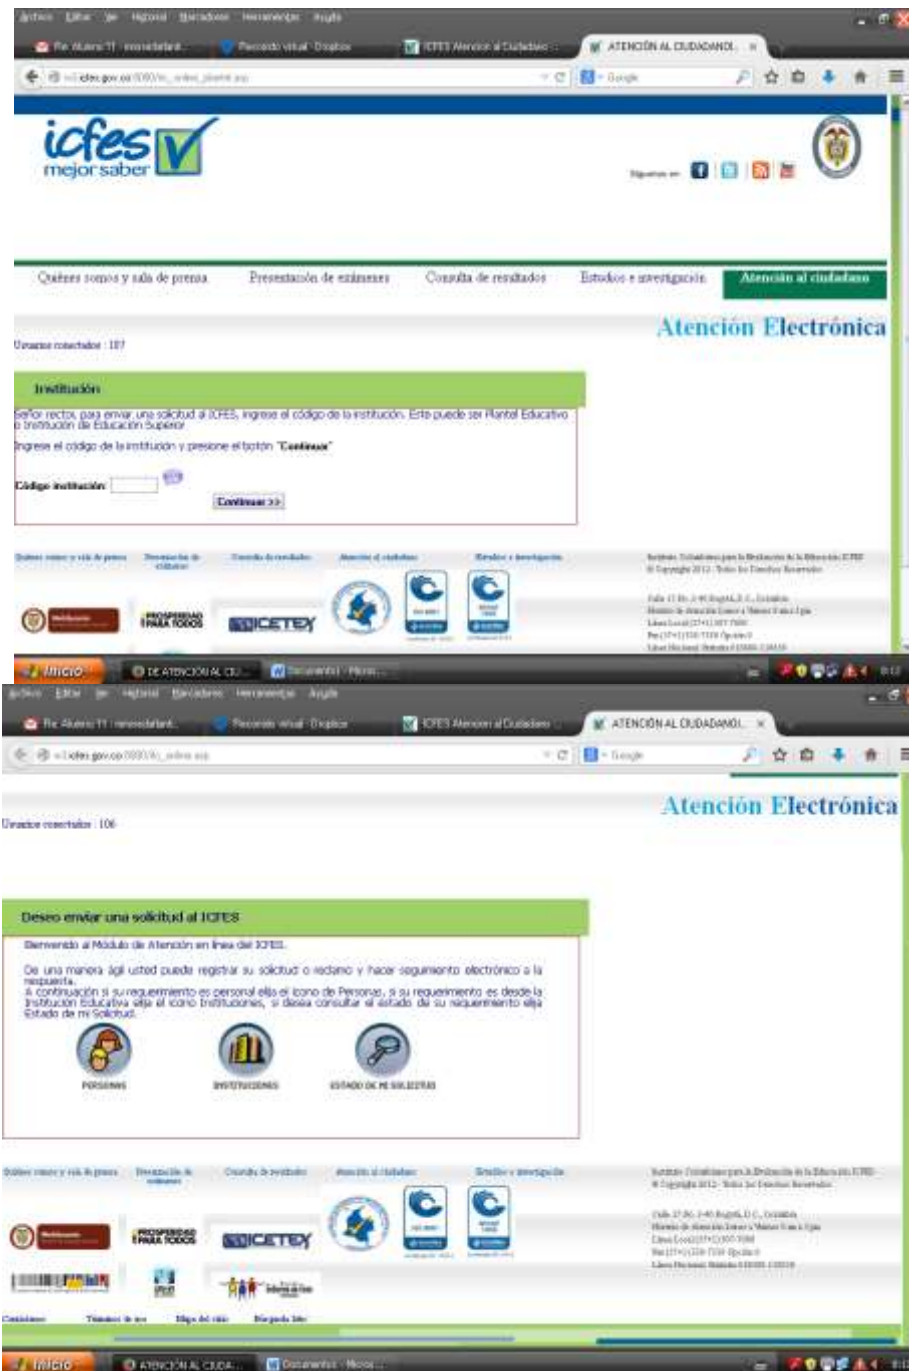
Archivo Editar Ver Historial Marcadores Herramientas Ayuda

Re: Alumno 11 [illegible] | Recorrido virtual · Dropbox | ICFES Atencion al Ciudadano | ATENCIÓN AL CIUDADANO

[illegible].icfes.gov.co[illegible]

Google

icfes mejor saber

Síguenos en:

Quiénes somos y sala de prensa | Presentación de exámenes | Consulta de resultados | Estudios e investigación | Atención al ciudadano

Atención Electrónica

Usuarios conectados : 107

Institución

Señor rector, para enviar una solicitud al ICFES, ingrese el código de la institución. Este puede ser Plantel Educativo o Institución de Educación Superior

Ingrese el código de la institución y presione el botón "Continuar"

Código institución:

Continuar >>

Quiénes somos y sala de prensa | Presentación de exámenes | Consulta de resultados | Atención al ciudadano | Estudios e investigación

Instituto Colombiano para la Evaluación de la Educación ICFES
© Copyright 2012 · Todos los Derechos Reservados

Calle 17 No. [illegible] Bogotá, D.C., Colombia
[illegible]
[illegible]
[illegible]
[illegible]

PROSPERIDAD PARA TODOS
ICETEX

Inicio | DE ATENCIÓN AL CIU... | Documento1 - Micro...

Archivo Editar Ver Historial Marcadores Herramientas Ayuda

Re: Alumno 11 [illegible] | Recorrido virtual · Dropbox | ICFES Atencion al Ciudadano | ATENCIÓN AL CIUDADANO

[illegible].icfes.gov.co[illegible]

Google

Atención Electrónica

Usuarios conectados : 106

Deseo enviar una solicitud al ICFES

Bienvenido al Módulo de Atención en línea del ICFES.

De una manera ágil usted puede registrar su solicitud o reclamo y hacer seguimiento electrónico a la respuesta.
A continuación si su requerimiento es personal elija el icono de Personas, si su requerimiento es desde la Institución Educativa elija el icono Instituciones, si desea consultar el estado de su requerimiento elija Estado de mi Solicitud.

PERSONAS | INSTITUCIONES | ESTADO DE MI SOLICITUD

Quiénes somos y sala de prensa | Presentación de exámenes | Consulta de resultados | Atención al ciudadano | Estudios e investigación

Instituto Colombiano para la Evaluación de la Educación ICFES
© Copyright 2012 · Todos los Derechos Reservados

Calle 17 No. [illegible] Bogotá, D.C., Colombia
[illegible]
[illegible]
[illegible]
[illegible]

PROSPERIDAD PARA TODOS
ICETEX

Contáctenos | Términos de uso | Mapa del sitio | Búsqueda Sitio

Inicio | ATENCIÓN AL CIUDA... | Documento1 - Micro...